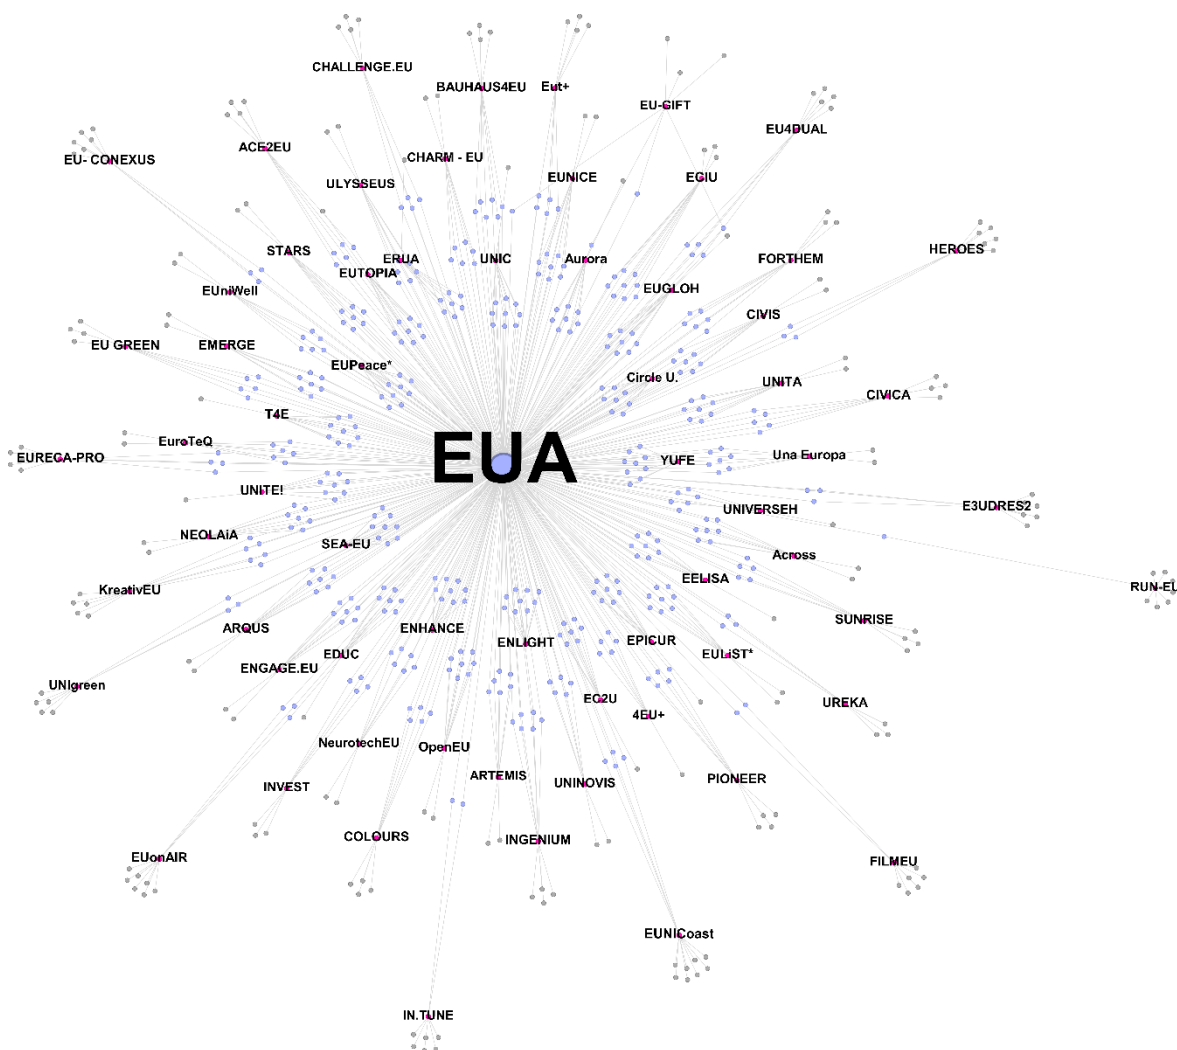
CHALLENGE.EU
BAUHAUS4EU
Eut+
EU-GIFT
EU4DUAL
EU- CONEXUS
ACE2EU
CHARM - EU
ULYSSEUS
EUNICE
EGIU
STARS
ERUA
UNIC
Aurora
FORTHEM
HEROES
EUTOPIA
EUniWell
EUGLOH
CIVIS
EU GREEN
EMERGE
EUPeace*
Circle U.
UNITA
CIVICA
T4E
EuroTeQ
EUA
EURECA-PRO
YUFE
Una Europa
UNITE!
E3UDRES2
UNIVERSEH
NEOLAiA
SEA-EU
Across
RUN-EU
EELISA
KreativEU
SUNRISE
ARQUS
ENHANCE
EPICUR
ENLIGHT
EULiST*
EDUC
ENGAGE.EU
UNIgreen
UREKA
EC2U
4EU+
NeurotechEU
OpenEU
ARTEMIS
UNINOVIS
PIONEER
INVEST
COLOURS
INGENIUM
EUonAIR
FILMEU
EUNICoast
IN.TUNE